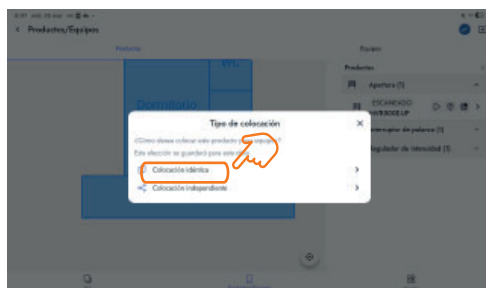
Productos/Equipos

Proyecto

Equipos

Productos

Apertura (1)

ESCANDIDO

Interruptor de palanca (1)

Regulador de intensidad (1)

Dormitorio

Tipo de colocación

¿Cómo desea colocar este producto o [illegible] equipo?

Esta elección se guardará para este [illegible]

Colocación idéntica

Colocación independiente